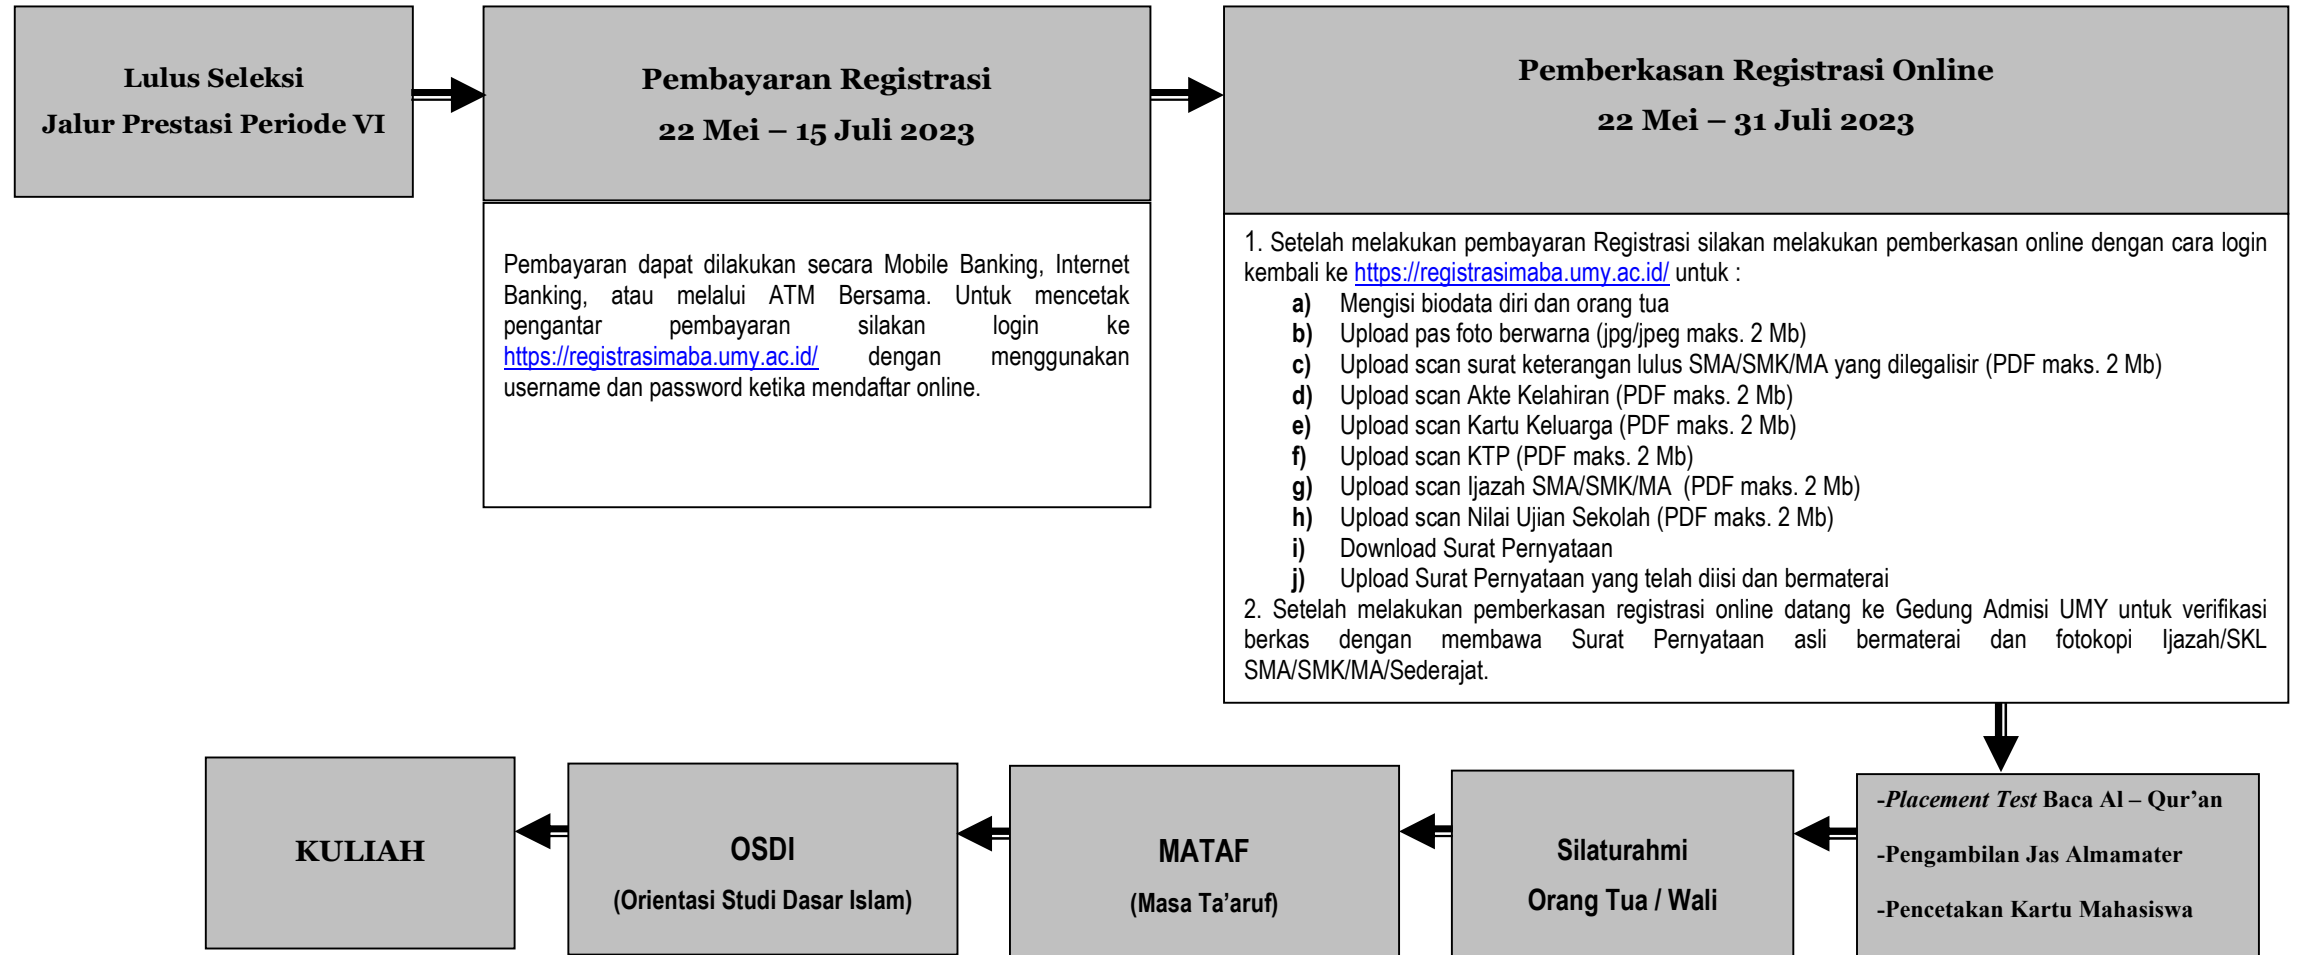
Lulus Seleksi
Jalur Prestasi Periode VI

Pembayaran Registrasi
22 Mei – 15 Juli 2023

Pembayaran dapat dilakukan secara Mobile Banking, Internet Banking, atau melalui ATM Bersama. Untuk mencetak pengantar pembayaran silakan login ke https://registrasimaba.umy.ac.id/ dengan menggunakan username dan password ketika mendaftar online.

Pemberkasan Registrasi Online
22 Mei – 31 Juli 2023

1. Setelah melakukan pembayaran Registrasi silakan melakukan pemberkasan online dengan cara login kembali ke https://registrasimaba.umy.ac.id/ untuk :
a) Mengisi biodata diri dan orang tua
b) Upload pas foto berwarna (jpg/jpeg maks. 2 Mb)
c) Upload scan surat keterangan lulus SMA/SMK/MA yang dilegalisir (PDF maks. 2 Mb)
d) Upload scan Akte Kelahiran (PDF maks. 2 Mb)
e) Upload scan Kartu Keluarga (PDF maks. 2 Mb)
f) Upload scan KTP (PDF maks. 2 Mb)
g) Upload scan Ijazah SMA/SMK/MA (PDF maks. 2 Mb)
h) Upload scan Nilai Ujian Sekolah (PDF maks. 2 Mb)
i) Download Surat Pernyataan
j) Upload Surat Pernyataan yang telah diisi dan bermaterai
2. Setelah melakukan pemberkasan registrasi online datang ke Gedung Admisi UMY untuk verifikasi berkas dengan membawa Surat Pernyataan asli bermaterai dan fotokopi Ijazah/SKL SMA/SMK/MA/Sederajat.

-Placement Test Baca Al – Qur'an
-Pengambilan Jas Almamater
-Pencetakan Kartu Mahasiswa

Silaturahmi
Orang Tua / Wali

MATAF
(Masa Ta'aruf)

OSDI
(Orientasi Studi Dasar Islam)

KULIAH